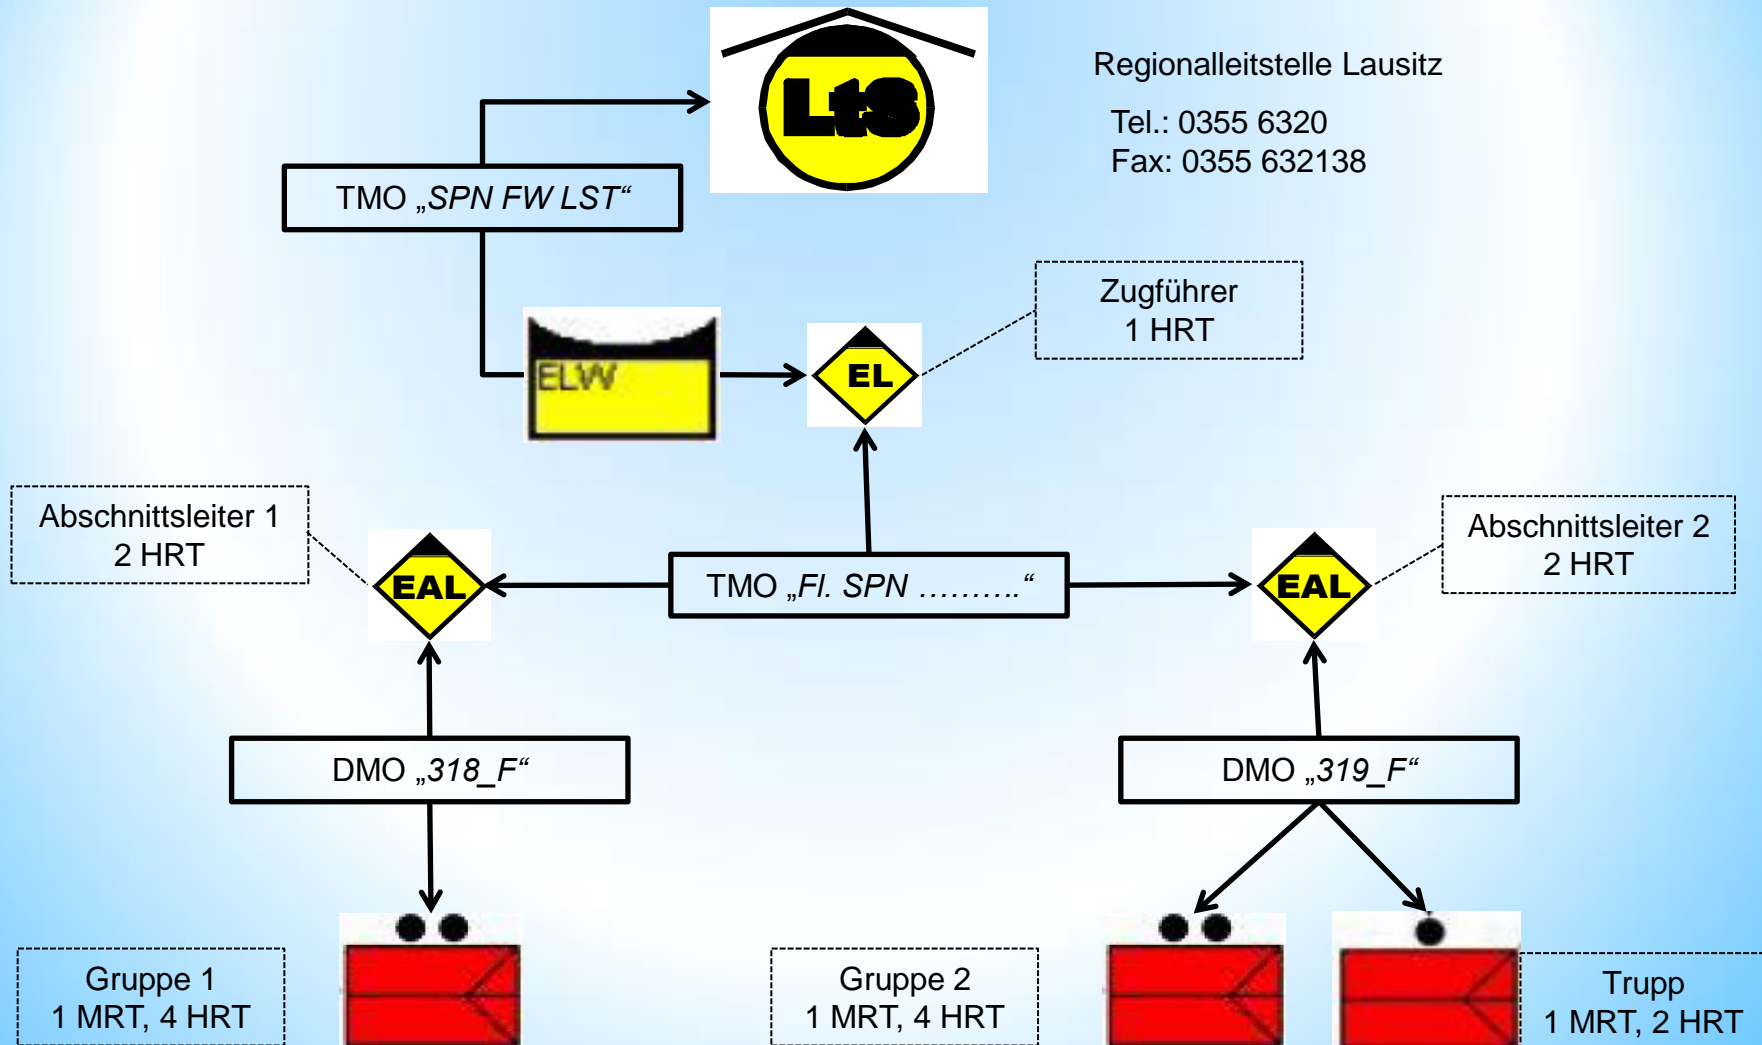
LtS

Regionalleitstelle Lausitz

Tel.: 0355 6320
Fax: 0355 632138

TMO „SPN FW LST“

ELW

EL

Zugführer
1 HRT

Abschnittsleiter 1
2 HRT

EAL

TMO „Fl. SPN ……….“

EAL

Abschnittsleiter 2
2 HRT

DMO „318_F“

DMO „319_F“

Gruppe 1
1 MRT, 4 HRT

Gruppe 2
1 MRT, 4 HRT

Trupp
1 MRT, 2 HRT